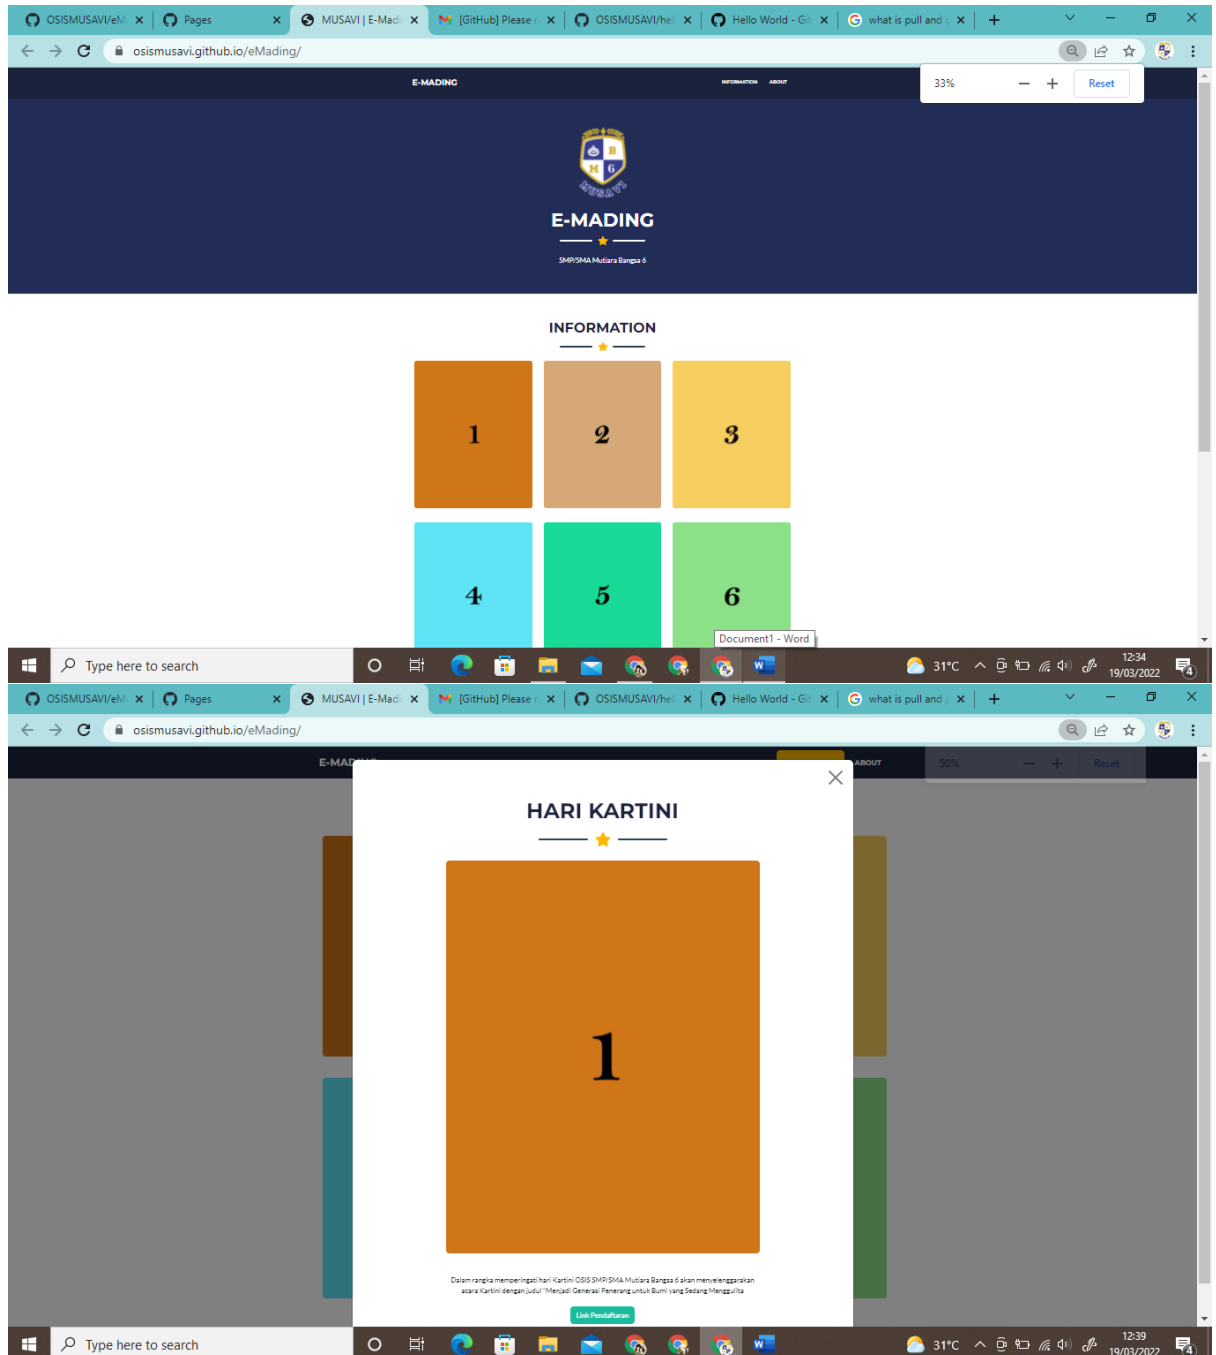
OSISMUSAVI/eM ×
Pages ×
MUSAVI | E-Mad ×
[GitHub] Please ×
OSISMUSAVI/he ×
Hello World - Gi ×
what is pull and ×
+

osismusavi.github.io/eMading/

33%
−
+
Reset

E-MADING
INFORMATION
ABOUT

M B G
MUSAVI

E-MADING

SMP/SMA Mutiara Bangsa 6

INFORMATION

1
2
3
4
5
6

Document1 - Word

Type here to search

31°C
12:34
19/03/2022

OSISMUSAVI/eM ×
Pages ×
MUSAVI | E-Mad ×
[GitHub] Please ×
OSISMUSAVI/he ×
Hello World - Gi ×
what is pull and ×
+

osismusavi.github.io/eMading/

E-MAD
ABOUT
50%
−
+
Reset

×

HARI KARTINI

1

Dalam rangka memperingati hari Kartini OSIS SMP/SMA Mutiara Bangsa 6 akan menyelenggarakan acara Kartini dengan judul "Menjadi Generasi Penerang untuk Bumi yang Sedang Menggulita

Link Pendaftaran

Type here to search

31°C
12:39
19/03/2022